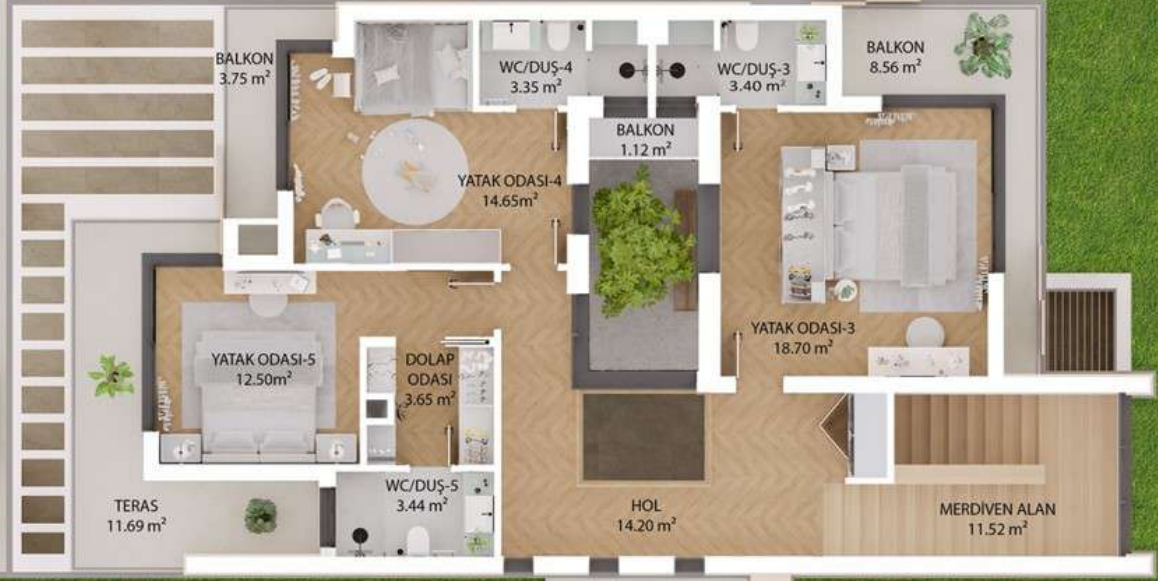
BALKON
3.75 m²

WC/DUŞ-4
3.35 m²

WC/DUŞ-3
3.40 m²

BALKON
8.56 m²

BALKON
1.12 m²

YATAK ODASI-4
14.65m²

YATAK ODASI-3
18.70 m²

YATAK ODASI-5
12.50m²

DOLAP
ODASI
3.65 m²

WC/DUŞ-5
3.44 m²

TERAS
11.69 m²

HOL
14.20 m²

MERDİVEN ALAN
11.52 m²